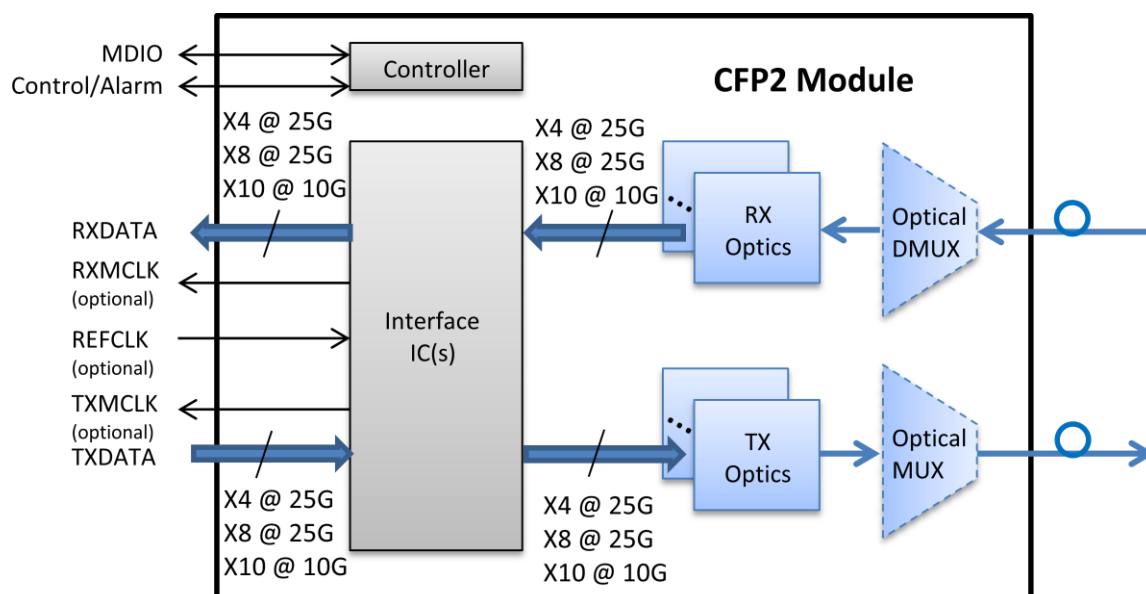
MDIO
Control/Alarm

Controller

CFP2 Module

X4 @ 25G
X8 @ 25G
X10 @ 10G

X4 @ 25G
X8 @ 25G
X10 @ 10G

RXDATA

RX Optics

Optical DMUX

RXMCLK
(optional)

REFCLK
(optional)

Interface IC(s)

TXMCLK
(optional)
TXDATA

TX Optics

Optical MUX

X4 @ 25G
X8 @ 25G
X10 @ 10G

X4 @ 25G
X8 @ 25G
X10 @ 10G